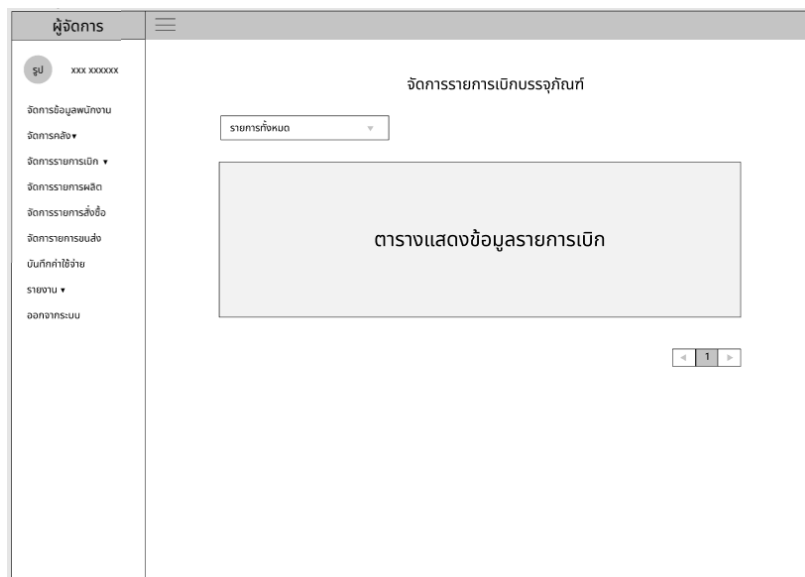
ผู้จัดการ

รูป XXX XXXXXX

จัดการข้อมูลพนักงาน
จัดการคลัง▾
จัดการรายการเบิก ▾
จัดการรายการผลิต
จัดการรายการสั่งซื้อ
จัดการรายการขนส่ง
บันทึกค่าใช้จ่าย
รายงาน ▾
ออกจากระบบ

จัดการรายการเบิกบรรจุภัณฑ์

รายการทั้งหมด ▾

ตารางแสดงข้อมูลรายการเบิก

◂ 1 ▸